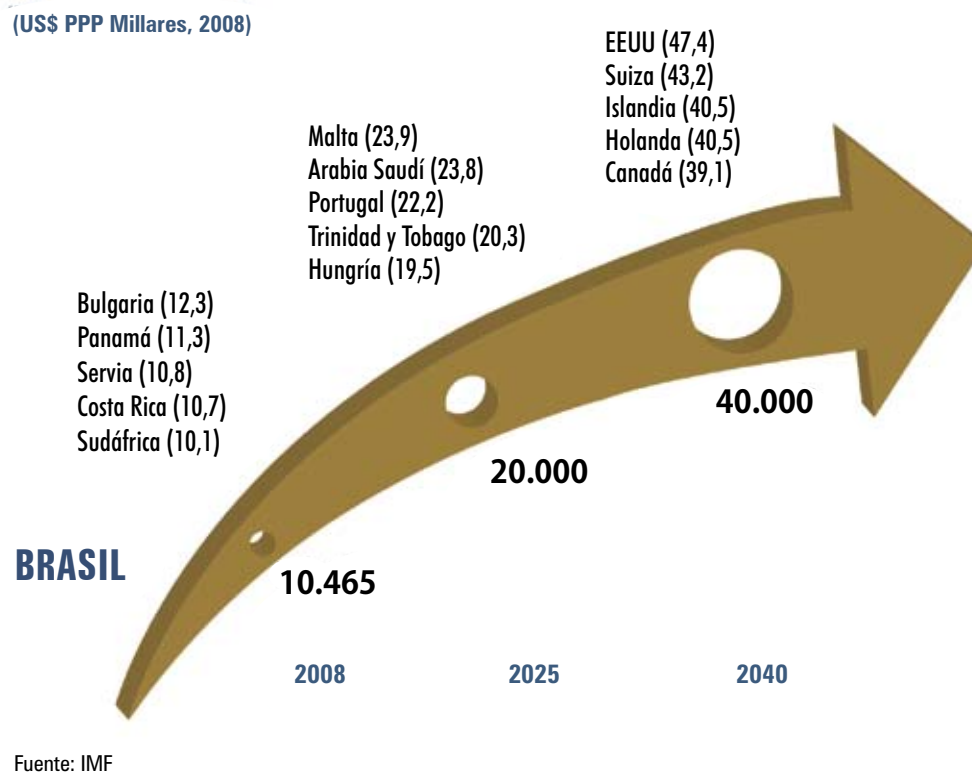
(US$ PPP Millares, 2008)

EEUU (47,4)
Suiza (43,2)
Islandia (40,5)
Holanda (40,5)
Canadá (39,1)

Malta (23,9)
Arabia Saudí (23,8)
Portugal (22,2)
Trinidad y Tobago (20,3)
Hungría (19,5)

Bulgaria (12,3)
Panamá (11,3)
Servia (10,8)
Costa Rica (10,7)
Sudáfrica (10,1)

40.000

20.000

BRASIL

10.465

2008

2025

2040

Fuente: IMF